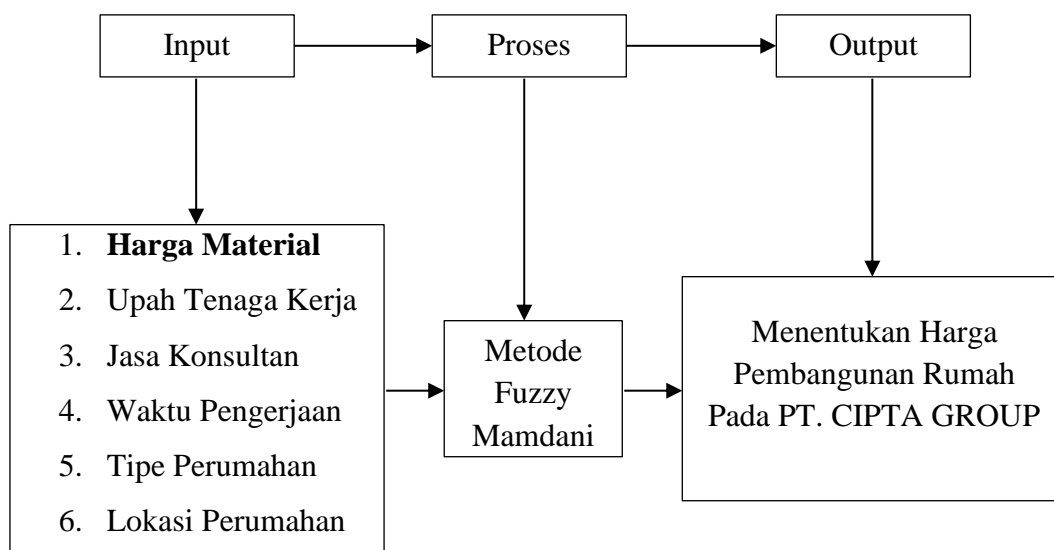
Input

Proses

Output

1. **Harga Material**
2. Upah Tenaga Kerja
3. Jasa Konsultan
4. Waktu Pengerjaan
5. Tipe Perumahan
6. Lokasi Perumahan

Metode Fuzzy Mamdani

Menentukan Harga Pembangunan Rumah Pada PT. CIPTA GROUP